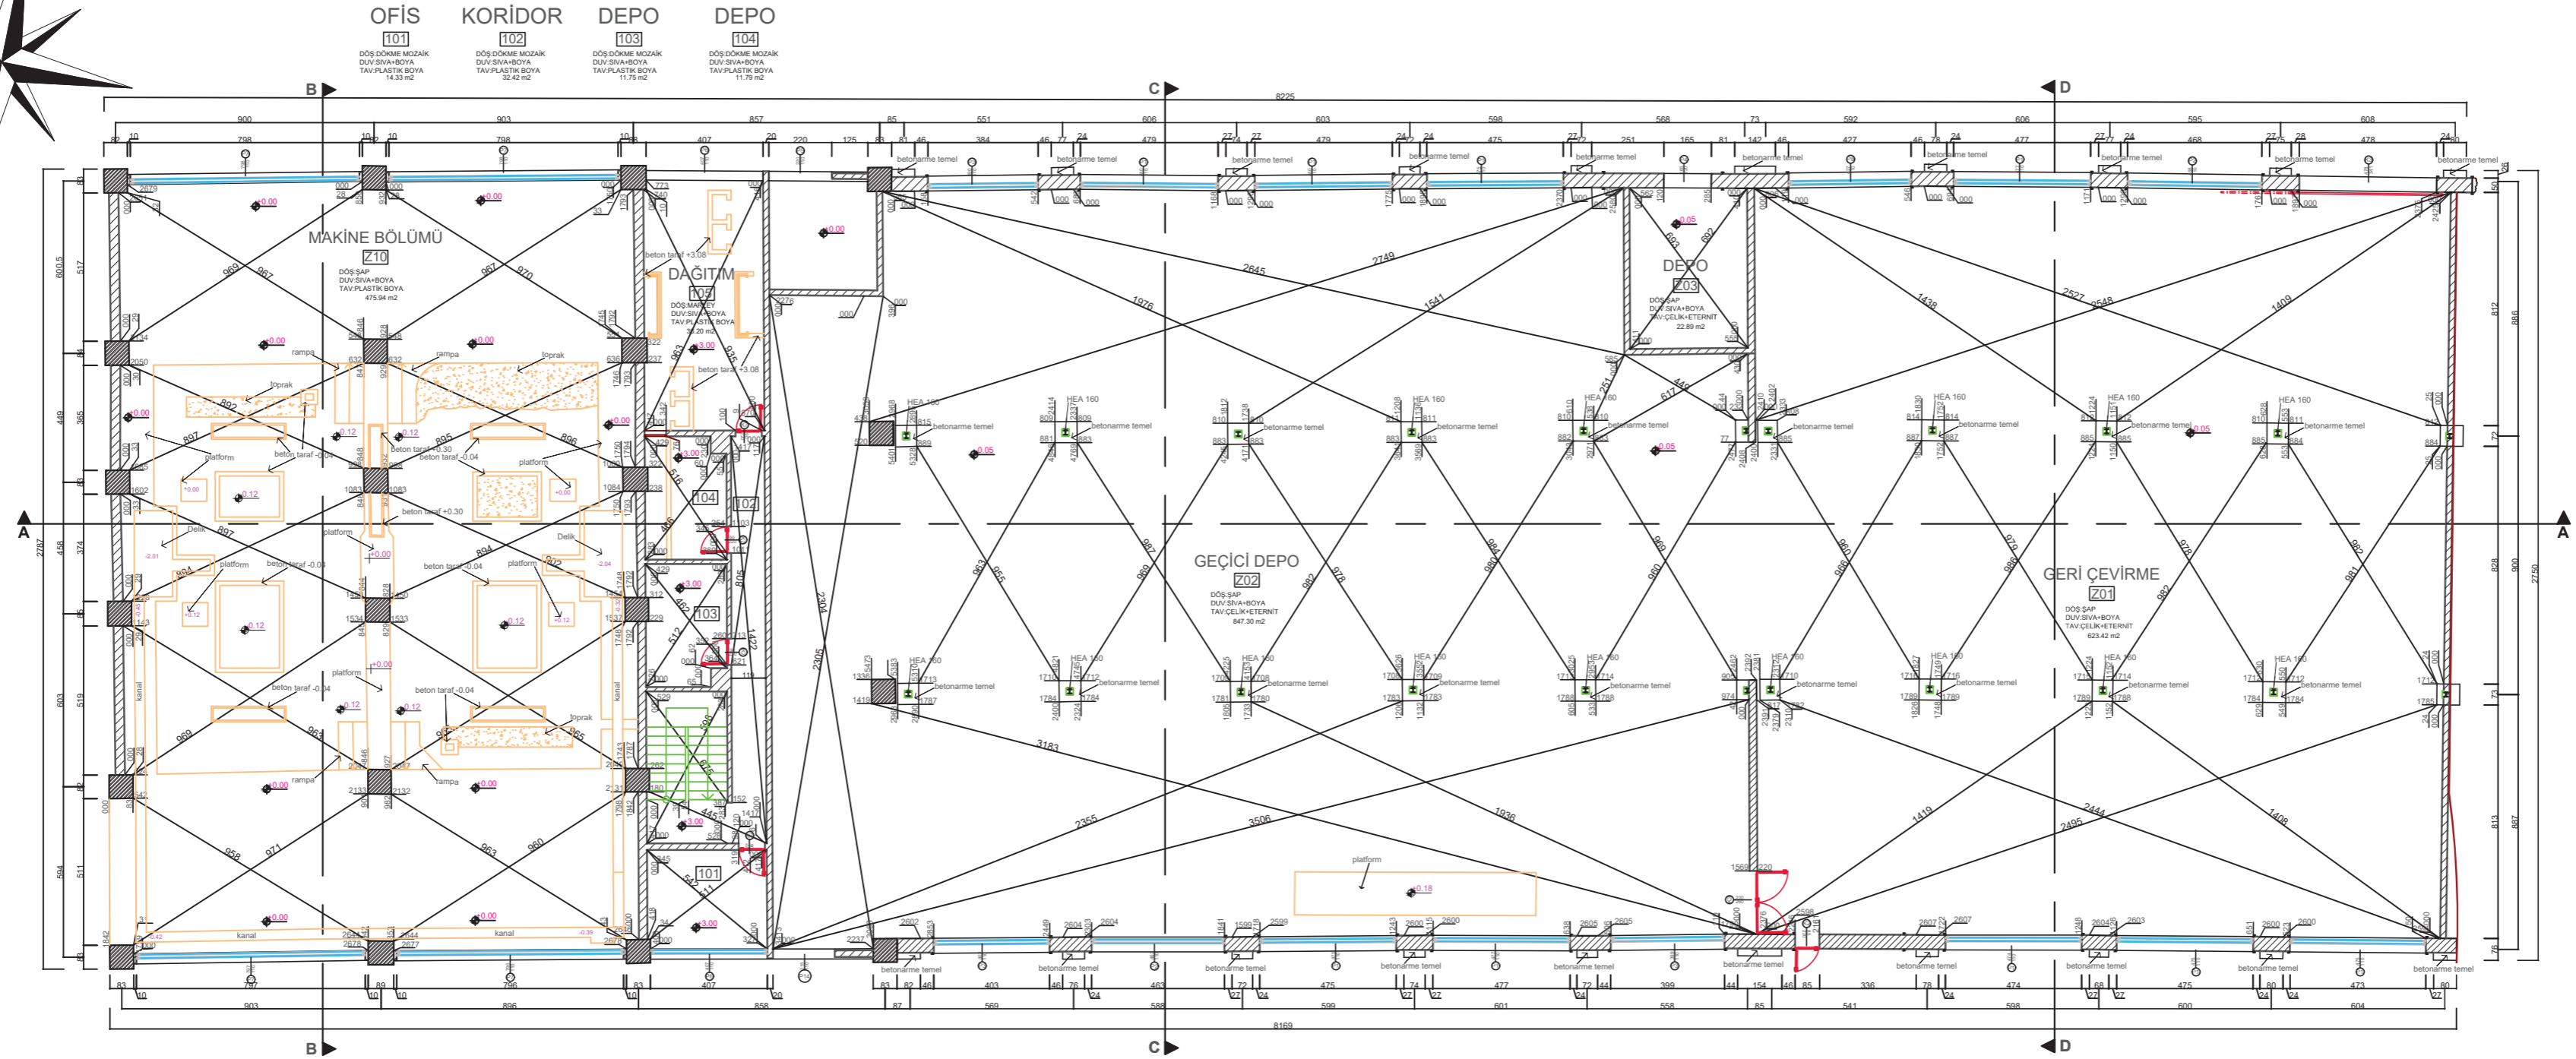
OFİS
101
DÖŞ:DÖKME MOZAİK
DUV:SIVA+BOYA
TAV:PLASTİK BOYA
14.33 m2

KORİDOR
102
DÖŞ:DÖKME MOZAİK
DUV:SIVA+BOYA
TAV:PLASTİK BOYA
32.42 m2

DEPO
103
DÖŞ:DÖKME MOZAİK
DUV:SIVA+BOYA
TAV:PLASTİK BOYA
11.75 m2

DEPO
104
DÖŞ:DÖKME MOZAİK
DUV:SIVA+BOYA
TAV:PLASTİK BOYA
11.79 m2

B
C
D
A
A
B
C
D

8225
8169

MAKİNE BÖLÜMÜ
Z10
DÖŞ:ŞAP
DUV:SIVA+BOYA
TAV:PLASTİK BOYA
475.94 m2

DAĞITIM
105
DÖŞ:MARLEY
DUV:SIVA+BOYA
TAV:PLASTİK BOYA

DEPO
Z03
DÖŞ:ŞAP
DUV:SIVA+BOYA
TAV:ÇELİK+ETERNİT
22.89 m2

GEÇİCİ DEPO
Z02
DÖŞ:ŞAP
DUV:SIVA+BOYA
TAV:ÇELİK+ETERNİT
847.30 m2

GERİ ÇEVİRME
Z01
DÖŞ:ŞAP
DUV:SIVA+BOYA
TAV:ÇELİK+ETERNİT
623.42 m2

104
102
103
101

betonarme temel
HEA 160
platform
rampa
toprak
kanal
Delik
beton taraf -0.04
beton taraf +0.30
beton taraf +3.08
±0.00
-0.05
+3.00
-0.12
-0.18